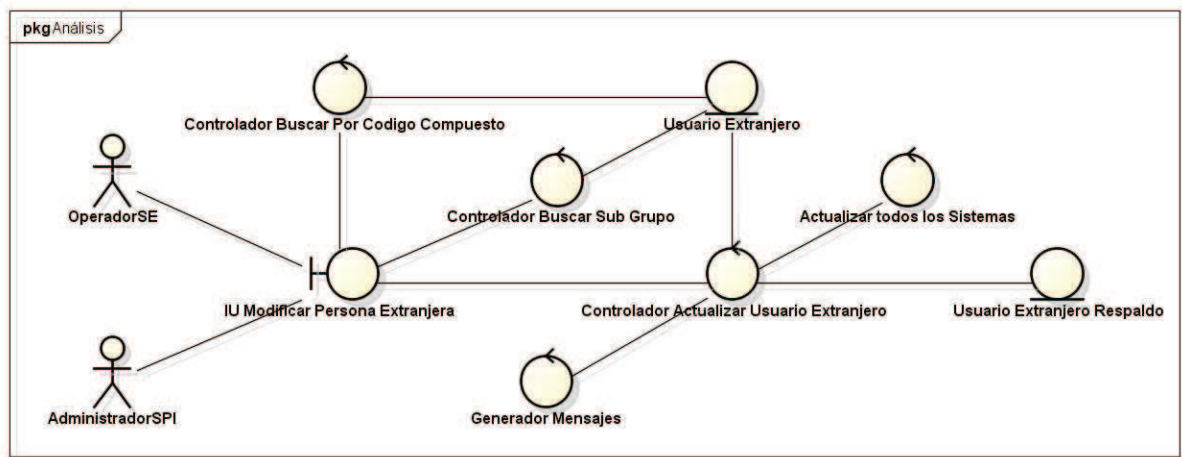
pkg Análisis

Controlador Buscar Por Codigo Compuesto

Usuario Extranjero

OperadorSE

Controlador Buscar Sub Grupo

Actualizar todos los Sistemas

IU Modificar Persona Extranjera

Controlador Actualizar Usuario Extranjero

Usuario Extranjero Respaldo

AdministradorSPI

Generador Mensajes